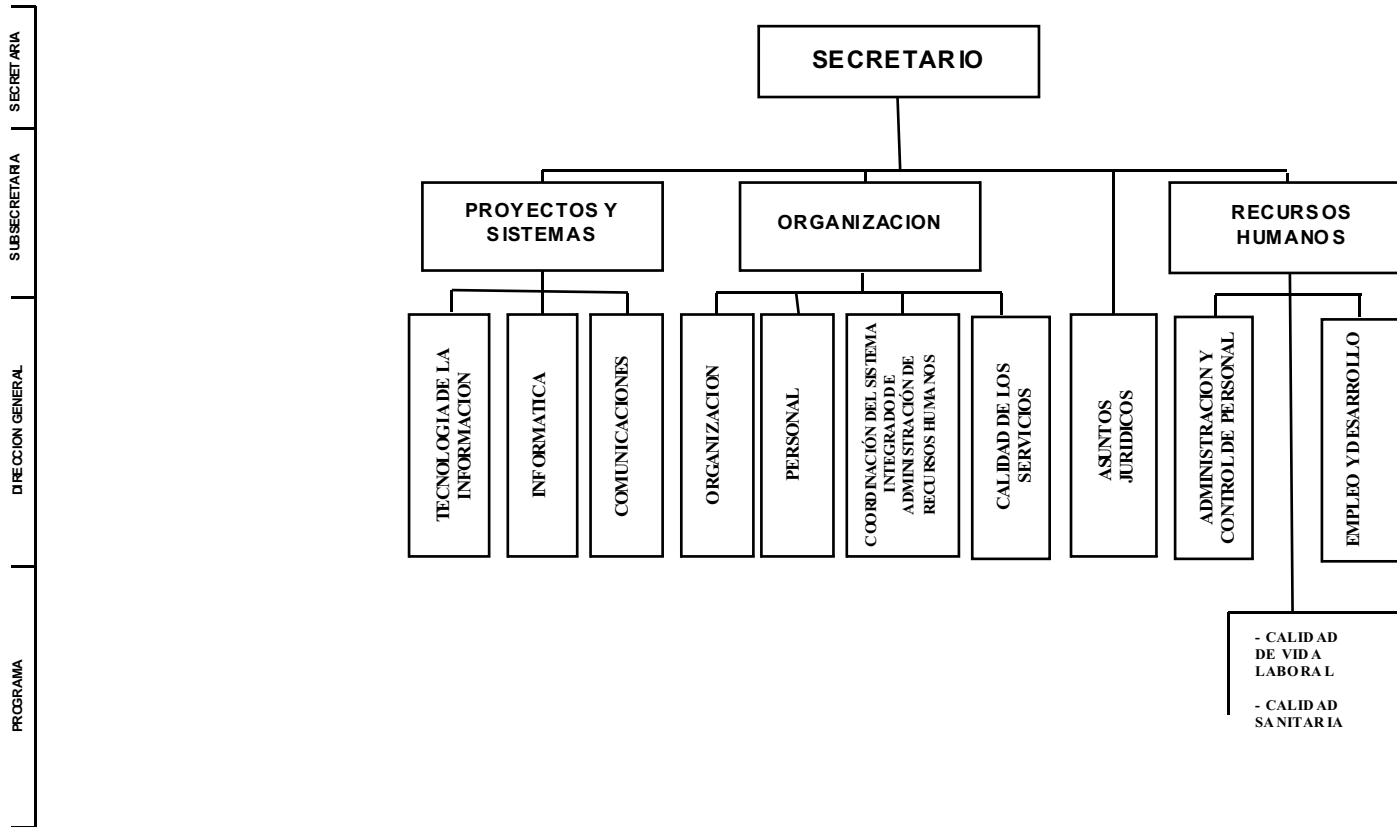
SECRETARIA

SUBSECRETARIA

DIRECCION GENERAL

PROGRAMA

SECRETARIO

PROYECTOS Y SISTEMAS

ORGANIZACION

RECURSOS HUMANOS

TECNOLOGIA DE LA INFORMACION

INFORMATICA

COMUNICACIONES

ORGANIZACION

PERSONAL

COORDINACIÓN DEL SISTEMA INTEGRADO DE ADMINISTRACIÓN DE RECURSOS HUMANOS

CALIDAD DE LOS SERVICIOS

ASUNTOS JURIDICOS

ADMINISTRACION Y CONTROL DE PERSONAL

EMPLEO Y DESARROLLO

- CALIDAD DE VIDA LABORAL

- CALIDAD SANITARIA